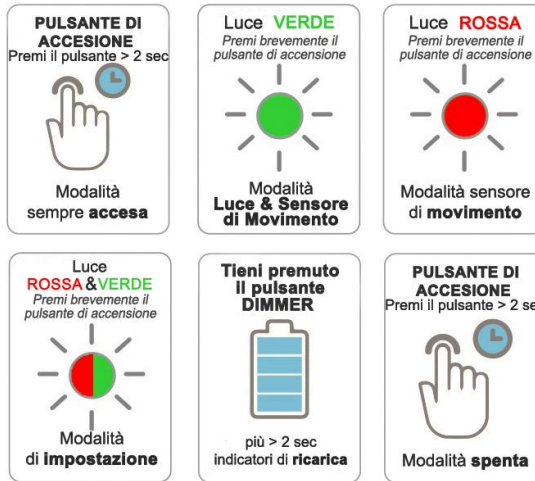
PULSANTE DI ACCESIONE
Premi il pulsante > 2 sec

Modalità sempre accesa

Luce VERDE
Premi brevemente il pulsante di accensione

Modalità Luce & Sensore di Movimento

Luce ROSSA
Premi brevemente il pulsante di accensione

Modalità sensore di movimento

Luce ROSSA & VERDE
Premi brevemente il pulsante di accensione

Modalità di impostazione

Tieni premuto il pulsante DIMMER

più > 2 sec indicatori di ricarica

PULSANTE DI ACCESIONE
Premi il pulsante > 2 sec

Modalità spenta